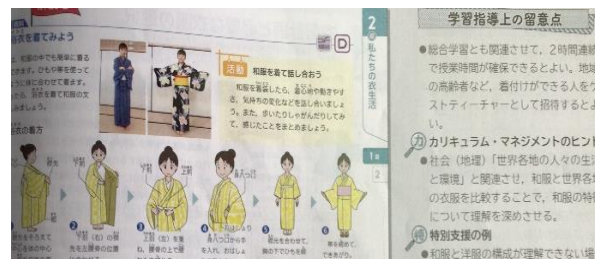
衣衣を着てみよう

活動 和服を着て話し合おう

和服を着用したら、着る前の動きやすさ、気持ちの変化などを話し合いましょう。また、歩いたりしゃがんだりしてみて、感じたことをまとめましょう。

衣の着方

2 私たちの衣生活

学習指導上の留意点

●総合学習とも関連させて，2時間連続で授業時間が確保できるとよい。地域の高齢者など，着付けができる人をゲストティーチャーとして招待するとよい。

カリキュラム・マネジメントのヒント

●社会（地理）「世界各地の人々の生活と環境」と関連させ，和服と世界各地の衣服を比較することで，和服の特徴について理解を深めさせる。

特別支援の例

●和服と洋服の構成が理解できない場